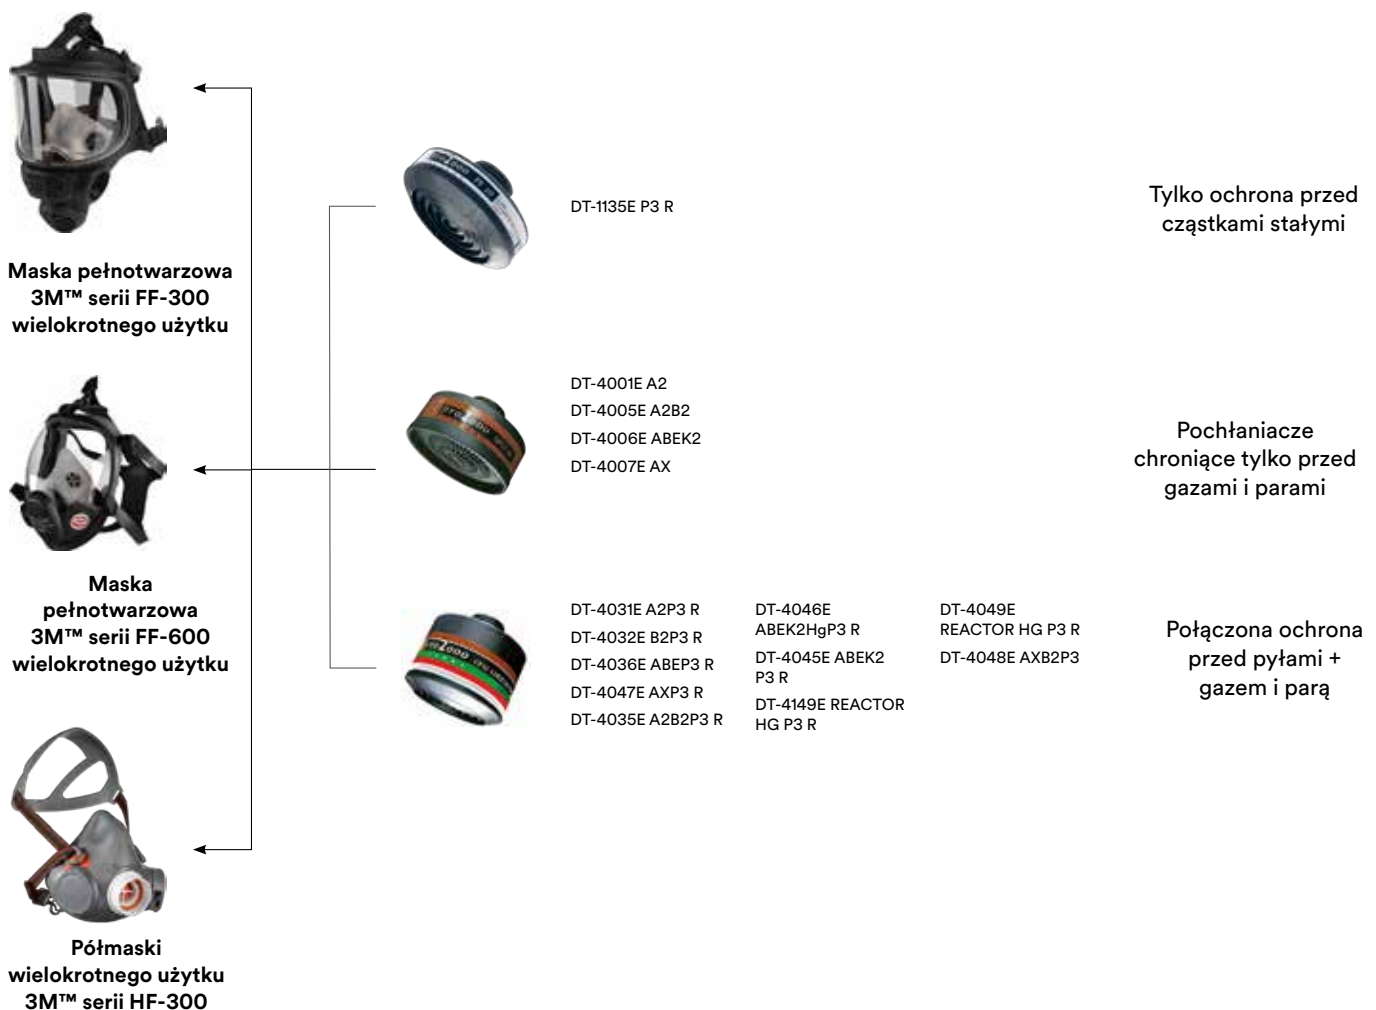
Maska pełnotwarzowa 3M™ serii FF-300 wielokrotnego użytku

Maska pełnotwarzowa 3M™ serii FF-600 wielokrotnego użytku

Półmaski wielokrotnego użytku 3M™ serii HF-300

DT-1135E P3 R

Tylko ochrona przed cząstkami stałymi

DT-4001E A2
DT-4005E A2B2
DT-4006E ABEK2
DT-4007E AX

Pochłaniacze chroniące tylko przed gazami i parami

DT-4031E A2P3 R
DT-4032E B2P3 R
DT-4036E ABEP3 R
DT-4047E AXP3 R
DT-4035E A2B2P3 R

DT-4046E ABEK2HgP3 R
DT-4045E ABEK2 P3 R
DT-4149E REACTOR HG P3 R

DT-4049E REACTOR HG P3 R
DT-4048E AXB2P3

Połączona ochrona przed pyłami + gazem i parą